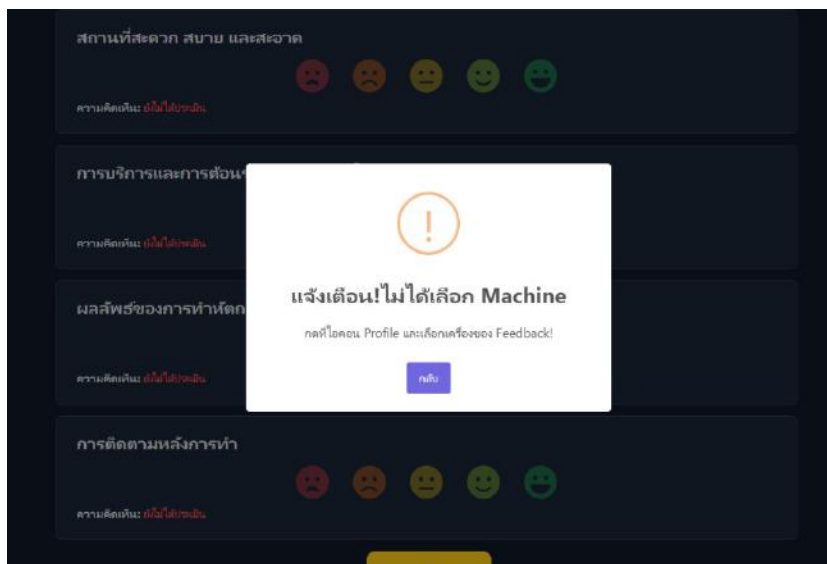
สถานที่สะดวก สบาย และสะอาด

ความคิดเห็น: ยังไม่ได้ประเมิน

การบริการและการต้อน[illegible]

ความคิดเห็น: ยังไม่ได้ประเมิน

ผลลัพธ์ของการทำหัตถ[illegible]

ความคิดเห็น: ยังไม่ได้ประเมิน

การติดตามหลังการทำ

ความคิดเห็น: ยังไม่ได้ประเมิน

!

แจ้งเตือน!ไม่ได้เลือก Machine

กดที่ไอคอน Profile และเลือกเครื่องของ Feedback!

กลับ